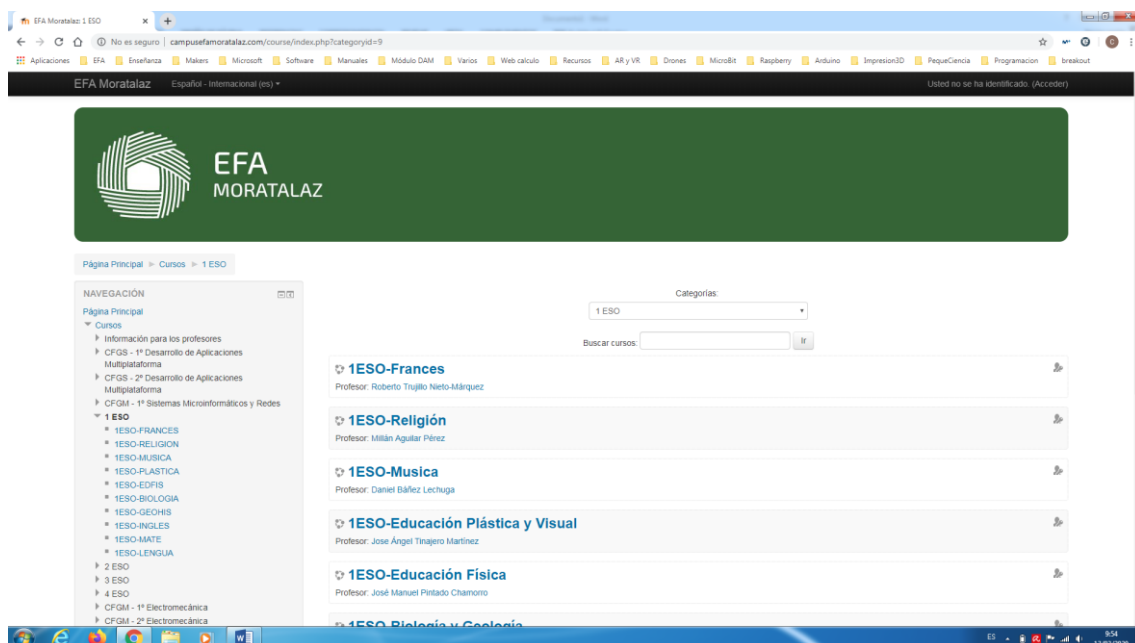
EFA Moratalaz: 1 ESO

No es seguro | campusefamoratalaz.com/course/index.php?categoryid=9

Aplicaciones EFA Enseñanza Makers Microsoft Software Manuales Módulo DAM Varios Web calculo Recursos AR y VR Drones MicroBit Raspberry Arduino Impresion3D PequeCiencia Programacion breakout

EFA Moratalaz Español - Internacional (es) Usted no se ha identificado. (Acceder)

EFA
MORATALAZ

Página Principal ► Cursos ► 1 ESO

NAVEGACIÓN
Página Principal
Cursos
Información para los profesores
CFGS - 1º Desarrollo de Aplicaciones Multiplataforma
CFGS - 2º Desarrollo de Aplicaciones Multiplataforma
CFGM - 1º Sistemas Microinformáticos y Redes
1 ESO
1ESO-FRANCES
1ESO-RELIGION
1ESO-MUSICA
1ESO-PLASTICA
1ESO-EDFIS
1ESO-BIOLOGIA
1ESO-GEOHIS
1ESO-INGLES
1ESO-MATE
1ESO-LENGUA
2 ESO
3 ESO
4 ESO
CFGM - 1º Electromecánica
CFGM - 2º Electromecánica

Categorías:
1 ESO

Buscar cursos: Ir

1ESO-Frances
Profesor: Roberto Trujillo Nieto-Márquez

1ESO-Religión
Profesor: Millán Aguilar Pérez

1ESO-Musica
Profesor: Daniel Báñez Lechuga

1ESO-Educación Plástica y Visual
Profesor: Jose Ángel Tinajero Martínez

1ESO-Educación Física
Profesor: José Manuel Pintado Chamorro

1ESO-Biología y Geología

ES 9:54